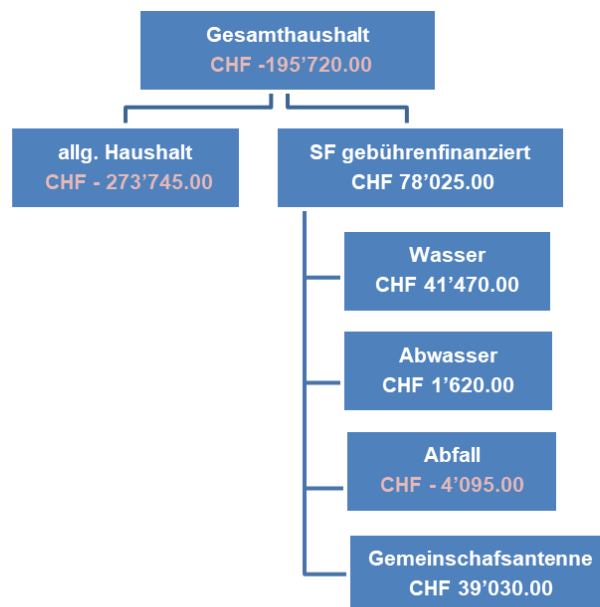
Gesamthaushalt
CHF -195’720.00

allg. Haushalt
CHF - 273’745.00

SF gebührenfinanziert
CHF 78’025.00

Wasser
CHF 41’470.00

Abwasser
CHF 1’620.00

Abfall
CHF - 4’095.00

Gemeinschafsantenne
CHF 39’030.00